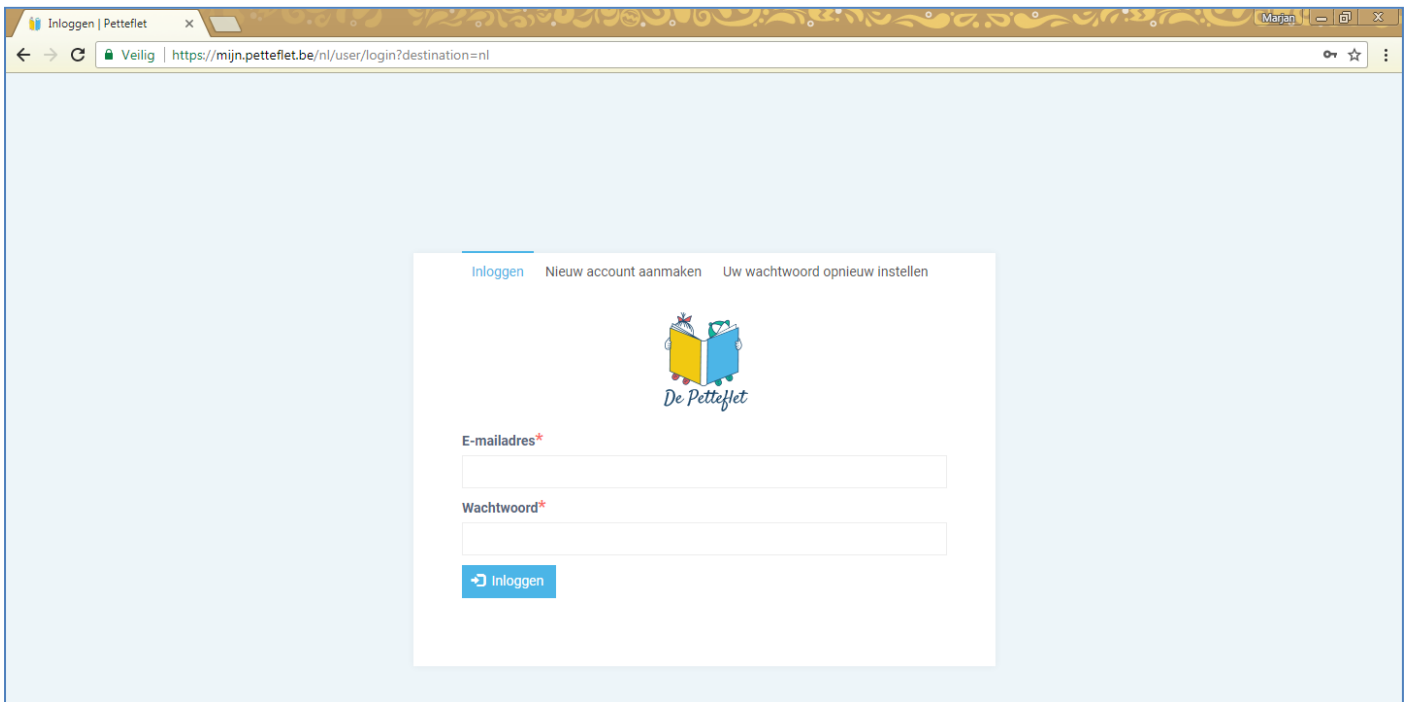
Inloggen | Petteflet ×

Marjan

Veilig | https://mijn.petteflet.be/nl/user/login?destination=nl

Inloggen Nieuw account aanmaken Uw wachtwoord opnieuw instellen

De Petteflet

E-mailadres*

Wachtwoord*

Inloggen